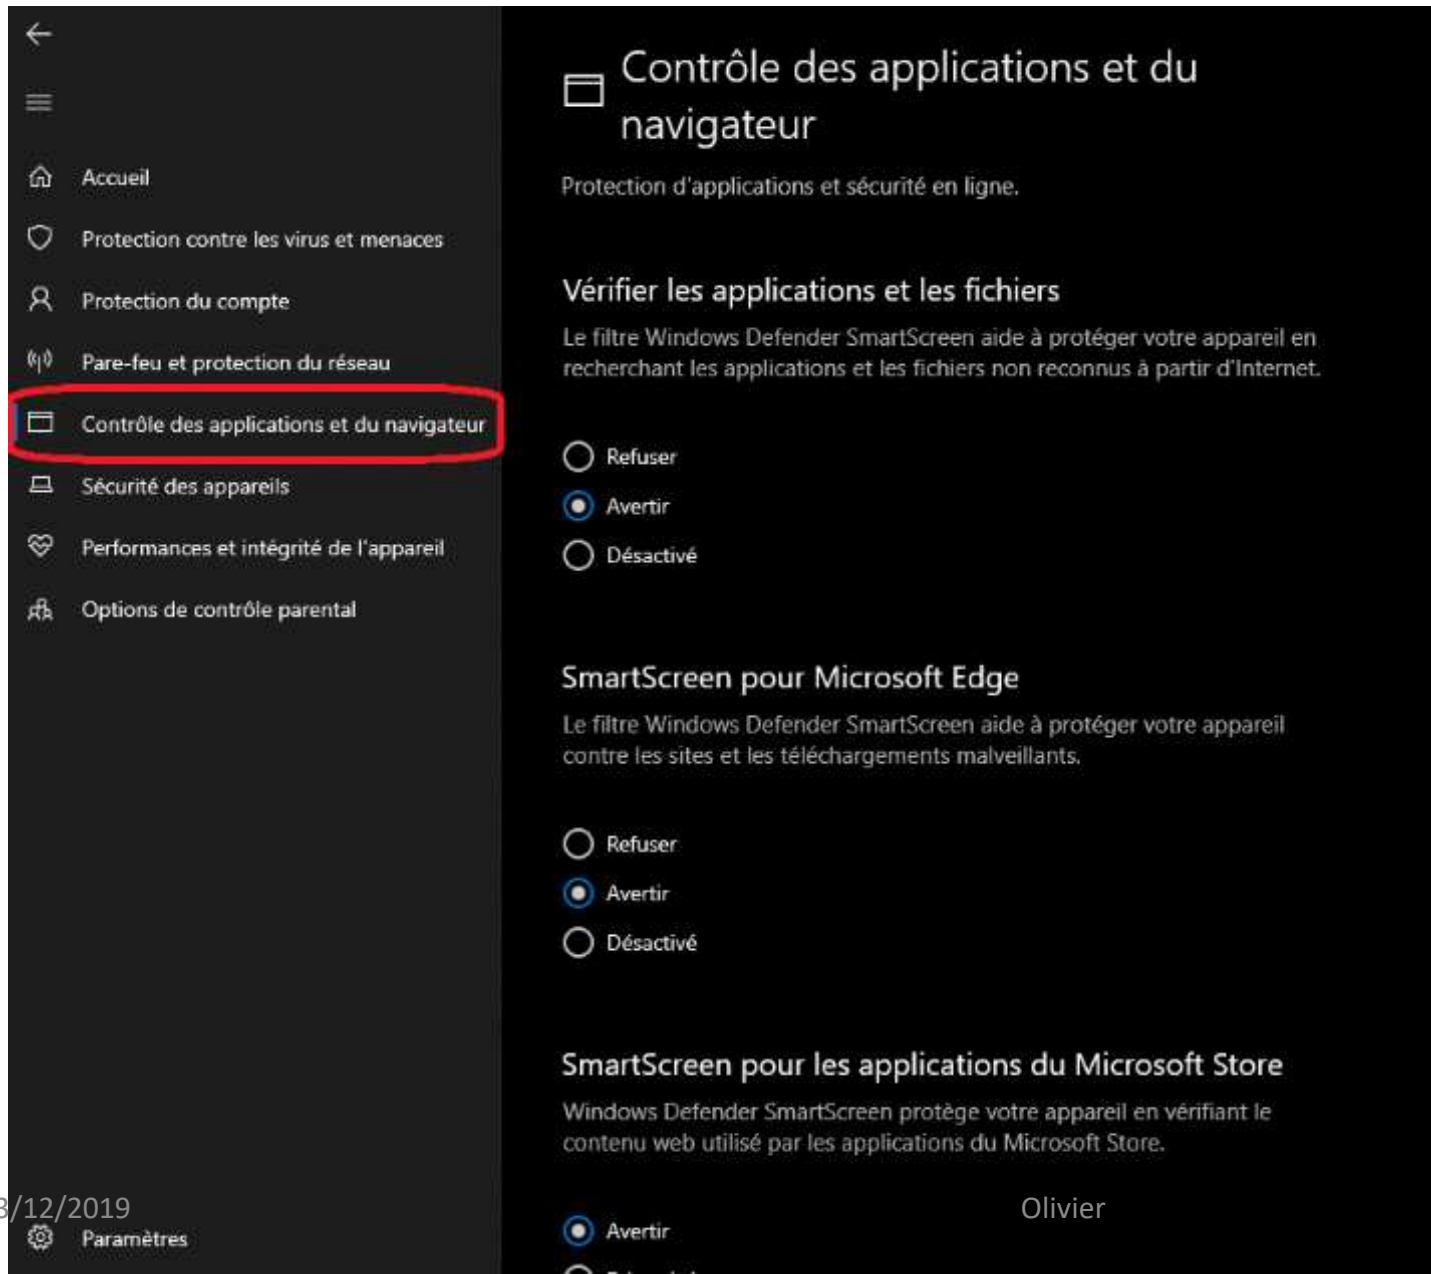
Accueil

Protection contre les virus et menaces

Protection du compte

Pare-feu et protection du réseau

Contrôle des applications et du navigateur

Sécurité des appareils

Performances et intégrité de l'appareil

Options de contrôle parental

Contrôle des applications et du navigateur

Protection d'applications et sécurité en ligne.

Vérifier les applications et les fichiers

Le filtre Windows Defender SmartScreen aide à protéger votre appareil en recherchant les applications et les fichiers non reconnus à partir d'Internet.

Refuser

Avertir

Désactivé

SmartScreen pour Microsoft Edge

Le filtre Windows Defender SmartScreen aide à protéger votre appareil contre les sites et les téléchargements malveillants.

Refuser

Avertir

Désactivé

SmartScreen pour les applications du Microsoft Store

Windows Defender SmartScreen protège votre appareil en vérifiant le contenu web utilisé par les applications du Microsoft Store.

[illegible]3/12/2019

Olivier

Paramètres

Avertir

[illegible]